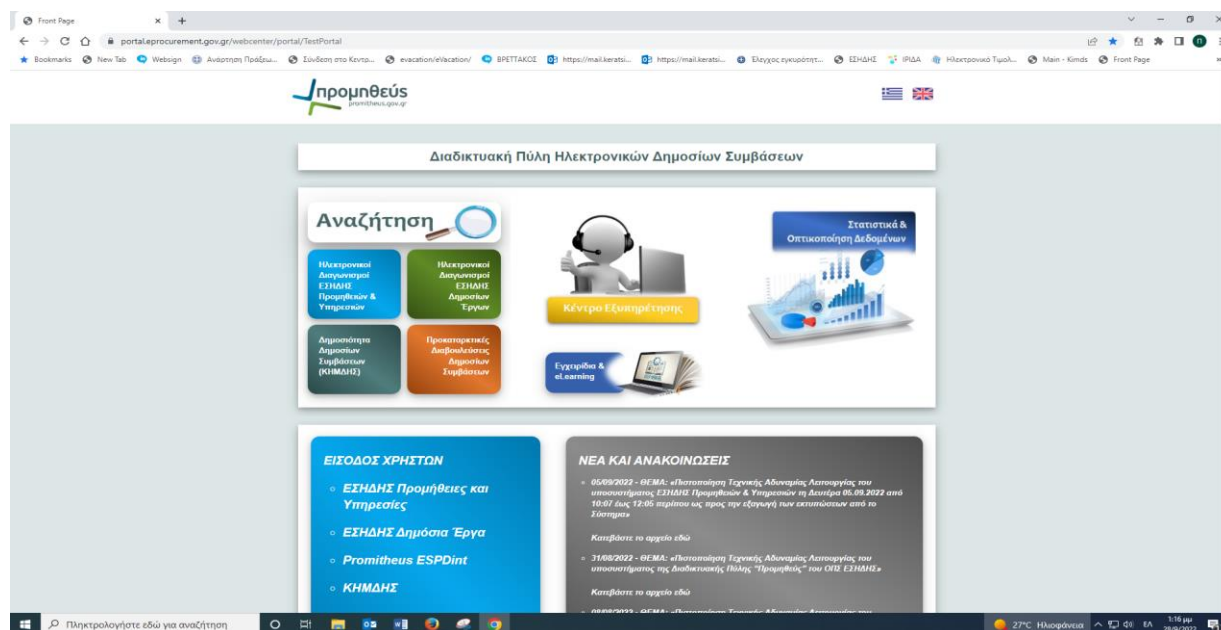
Front Page

portal.eprocurement.gov.gr/webcenter/portal/TestPortal

Bookmarks New Tab Websign Ανάρτηση Πράξεω... Σύνδεση στο Κεντρ... evacation/eVacation/ ΒΡΕΤΤΑΚΟΣ https://mail.keratsi... https://mail.keratsi... Έλεγχος εγκυρότητ... ΕΣΗΔΗΣ ΙΡΙΔΑ Ηλεκτρονικό Τιμολ... Main - Kimds Front Page

προμηθεύς
promitheus.gov.gr

Διαδικτυακή Πύλη Ηλεκτρονικών Δημοσίων Συμβάσεων

Αναζήτηση

Ηλεκτρονικοί Διαγωνισμοί ΕΣΗΔΗΣ Προμηθειών & Υπηρεσιών

Ηλεκτρονικοί Διαγωνισμοί ΕΣΗΔΗΣ Δημοσίων Έργων

Δημοσιότητα Δημοσίων Συμβάσεων (ΚΗΜΔΗΣ)

Προκαταρκτικές Διαβουλεύσεις Δημοσίων Συμβάσεων

Κέντρο Εξυπηρέτησης

Στατιστικά & Οπτικοποίηση Δεδομένων

Εγχειρίδια & eLearning

ΕΙΣΟΔΟΣ ΧΡΗΣΤΩΝ

ΕΣΗΔΗΣ Προμήθειες και Υπηρεσίες

ΕΣΗΔΗΣ Δημόσια Έργα

Promitheus ESPDint

ΚΗΜΔΗΣ

ΝΕΑ ΚΑΙ ΑΝΑΚΟΙΝΩΣΕΙΣ

05/09/2022 - ΘΕΜΑ: «Πιστοποίηση Τεχνικής Αδυναμίας Λειτουργίας του υποσυστήματος ΕΣΗΔΗΣ Προμηθειών & Υπηρεσιών τη Δευτέρα 05.09.2022 από 10:07 έως 12:05 περίπου ως προς την εξαγωγή των εκτυπώσεων από το Σύστημα»

Κατεβάστε το αρχείο εδώ

31/08/2022 - ΘΕΜΑ: «Πιστοποίηση Τεχνικής Αδυναμίας Λειτουργίας του υποσυστήματος της Διαδικτυακής Πύλης "Προμηθεύς" του ΟΠΣ ΕΣΗΔΗΣ»

Κατεβάστε το αρχείο εδώ

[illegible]

Πληκτρολογήστε εδώ για αναζήτηση

27°C Ηλιοφάνεια ΕΛ 1:16 μμ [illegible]